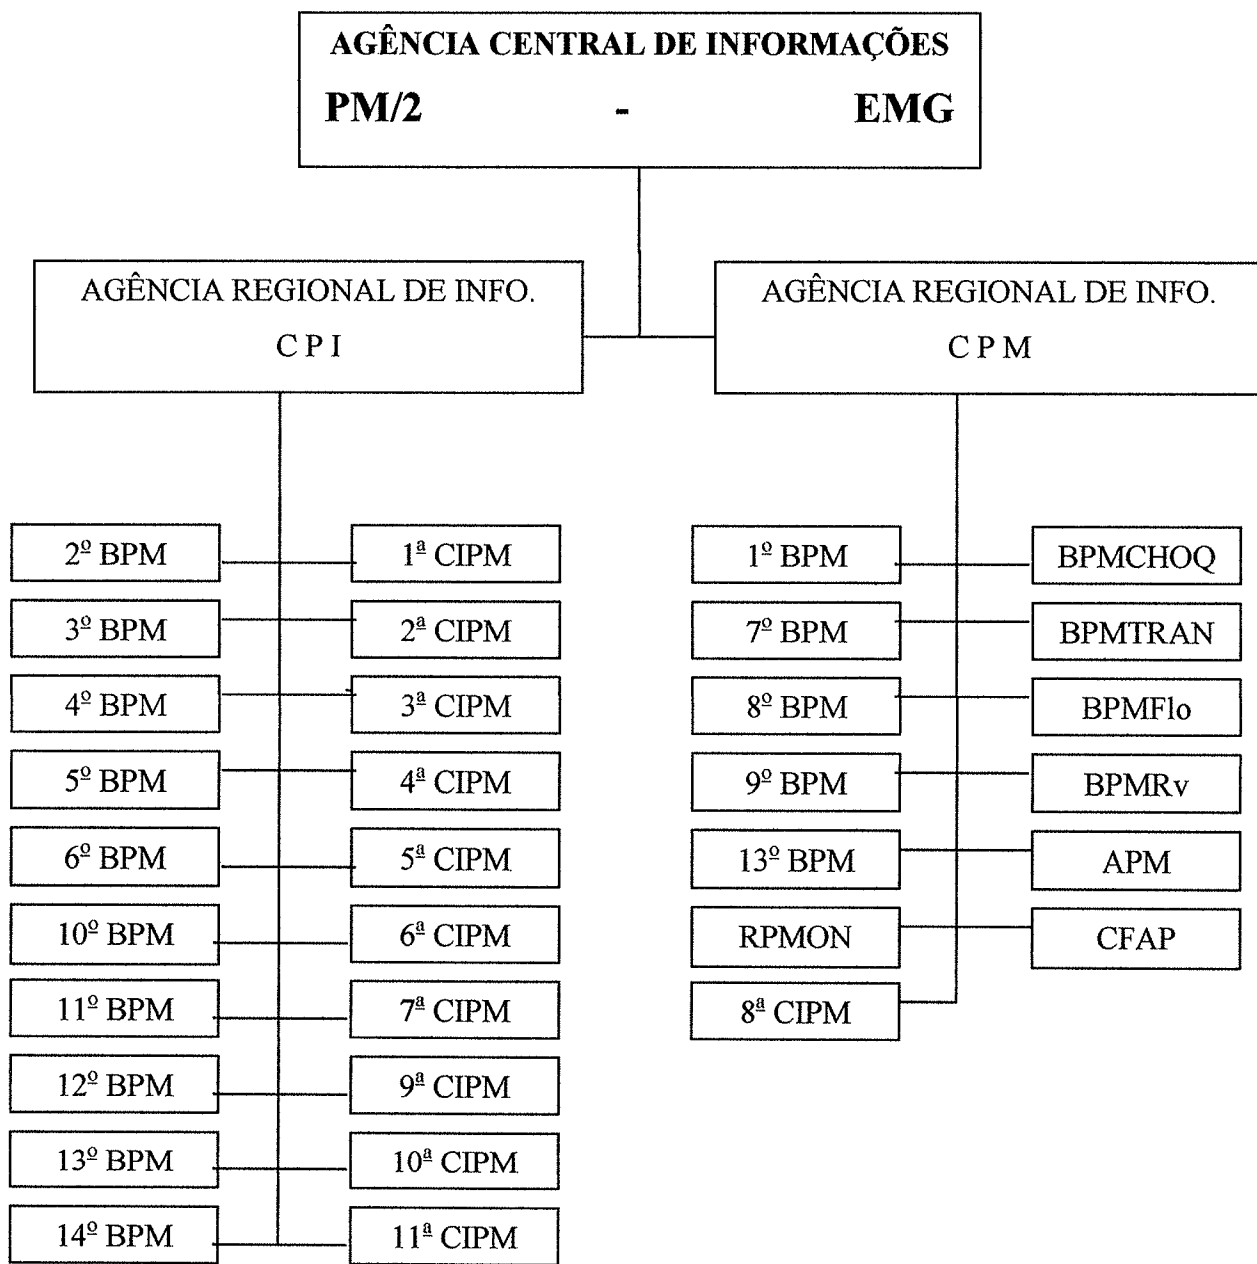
AGÊNCIA CENTRAL DE INFORMAÇÕES
PM/2 - EMG

AGÊNCIA REGIONAL DE INFO.
C P I

AGÊNCIA REGIONAL DE INFO.
C P M

2º BPM
1ª CIPM
3º BPM
2ª CIPM
4º BPM
3ª CIPM
5º BPM
4ª CIPM
6º BPM
5ª CIPM
10º BPM
6ª CIPM
11º BPM
7ª CIPM
12º BPM
9ª CIPM
13º BPM
10ª CIPM
14º BPM
11ª CIPM

1º BPM
BPMCHOQ
7º BPM
BPMTRAN
8º BPM
BPMFlo
9º BPM
BPMRv
13º BPM
APM
RPMON
CFAP
8ª CIPM